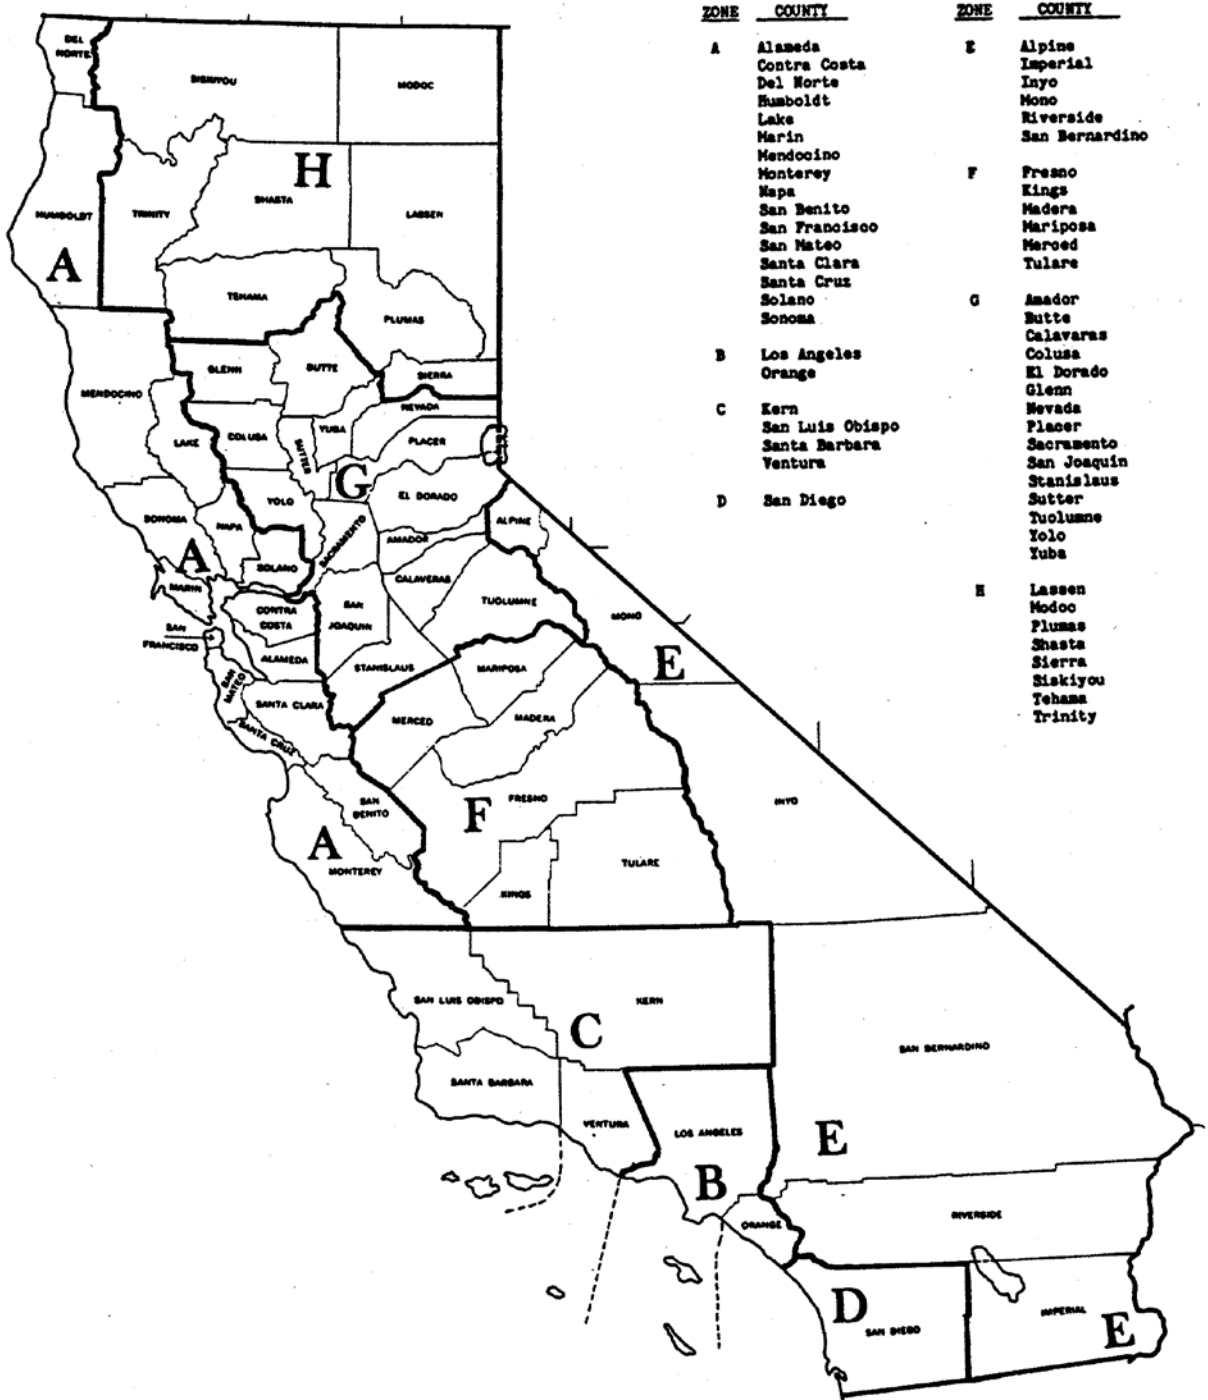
| ZONE | COUNTY |
|---|---|
| A | Alameda<br>Contra Costa<br>Del Norte<br>Humboldt<br>Lake<br>Marin<br>Mendocino<br>Monterey<br>Napa<br>San Benito<br>San Francisco<br>San Mateo<br>Santa Clara<br>Santa Cruz<br>Solano<br>Sonoma |
| B | Los Angeles<br>Orange |
| C | Kern<br>San Luis Obispo<br>Santa Barbara<br>Ventura |
| D | San Diego |

| ZONE | COUNTY |
|---|---|
| E | Alpine<br>Imperial<br>Inyo<br>Mono<br>Riverside<br>San Bernardino |
| F | Fresno<br>Kings<br>Madera<br>Mariposa<br>Merced<br>Tulare |
| G | Amador<br>Butte<br>Calavaras<br>Colusa<br>El Dorado<br>Glenn<br>Nevada<br>Placer<br>Sacramento<br>San Joaquin<br>Stanislaus<br>Sutter<br>Tuolumne<br>Yolo<br>Yuba |
| H | Lassen<br>Modoc<br>Plumas<br>Shasta<br>Sierra<br>Siskiyou<br>Tehama<br>Trinity |

DEL NORTE
SISKIYOU
MODOC
H
SHASTA
HUMBOLDT
TRINITY
LASSEN
A
TEHAMA
PLUMAS
GLENN
BUTTE
SIERRA
MENDOCINO
NEVADA
LAKE
COLUSA
SUTTER
YUBA
PLACER
G
YOLO
EL DORADO
SONOMA
NAPA
SACRAMENTO
AMADOR
ALPINE
A
SOLANO
MARIN
CALAVERAS
TUOLUMNE
CONTRA COSTA
SAN JOAQUIN
MONO
SAN FRANCISCO
ALAMEDA
STANISLAUS
MARIPOSA
E
SAN MATEO
SANTA CLARA
MERCED
MADERA
SANTA CRUZ
FRESNO
INYO
SAN BENITO
F
A
TULARE
MONTEREY
KINGS
SAN LUIS OBISPO
KERN
C
SAN BERNARDINO
SANTA BARBARA
VENTURA
LOS ANGELES
E
B
ORANGE
RIVERSIDE
D
SAN DIEGO
IMPERIAL
E